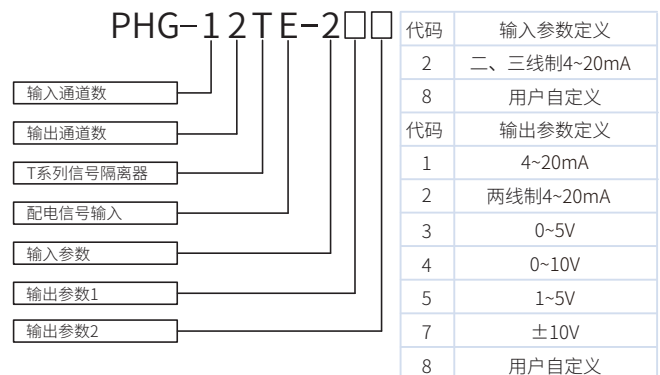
PHG-12TE-2□□

输入通道数
输出通道数
T系列信号隔离器
配电信号输入
输入参数
输出参数1
输出参数2

| 代码 | 输入参数定义 |
|---|---|
| 2 | 二、三线制4~20mA |
| 8 | 用户自定义 |
| 代码 | 输出参数定义 |
| 1 | 4~20mA |
| 2 | 两线制4~20mA |
| 3 | 0~5V |
| 4 | 0~10V |
| 5 | 1~5V |
| 7 | ±10V |
| 8 | 用户自定义 |